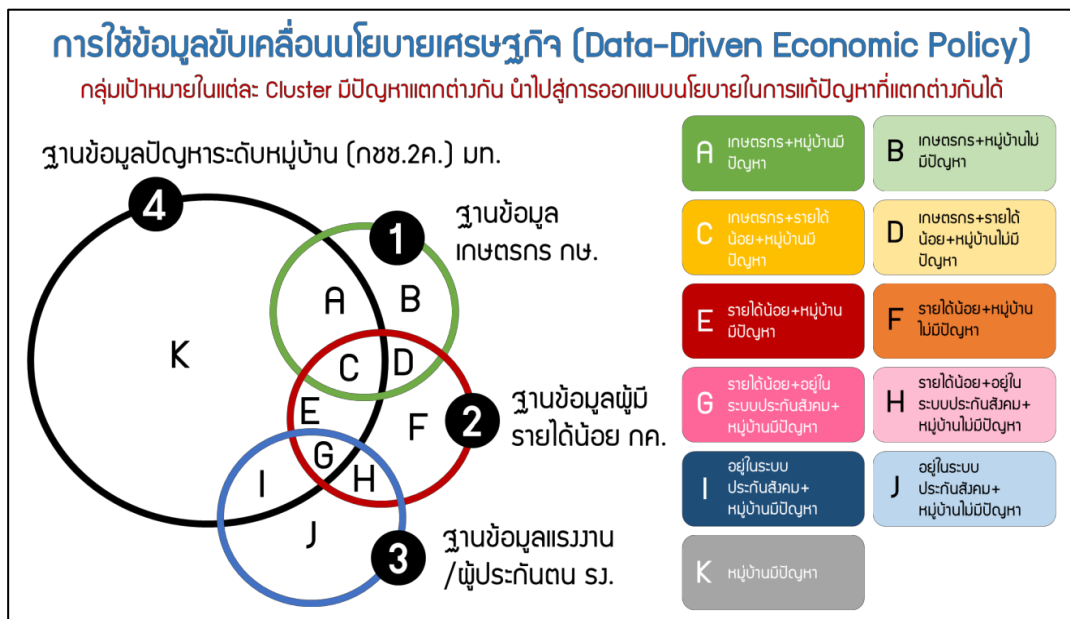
การใช้ข้อมูลขับเคลื่อนนโยบายเศรษฐกิจ (Data-Driven Economic Policy)

กลุ่มเป้าหมายในแต่ละ Cluster มีปัญหาแตกต่างกัน นำไปสู่การออกแบบนโยบายในการแก้ปัญหาที่แตกต่างกันได้

ฐานข้อมูลปัญหาระดับหมู่บ้าน (กชช.2ค.) มท.

4

1

ฐานข้อมูล เกษตรกร กษ.

2

ฐานข้อมูลผู้มีรายได้น้อย กค.

3

ฐานข้อมูลแรงงาน /ผู้ประกันตน รง.

K

A

B

C

D

E

F

G

H

I

J

A เกษตรกร+หมู่บ้านมีปัญหา

B เกษตรกร+หมู่บ้านไม่มีปัญหา

C เกษตรกร+รายได้น้อย+หมู่บ้านมีปัญหา

D เกษตรกร+รายได้น้อย+หมู่บ้านไม่มีปัญหา

E รายได้น้อย+หมู่บ้านมีปัญหา

F รายได้น้อย+หมู่บ้านไม่มีปัญหา

G รายได้น้อย+อยู่ในระบบประกันสังคม+หมู่บ้านมีปัญหา

H รายได้น้อย+อยู่ในระบบประกันสังคม+หมู่บ้านไม่มีปัญหา

I อยู่ในระบบประกันสังคม+หมู่บ้านมีปัญหา

J อยู่ในระบบประกันสังคม+หมู่บ้านไม่มีปัญหา

K หมู่บ้านมีปัญหา